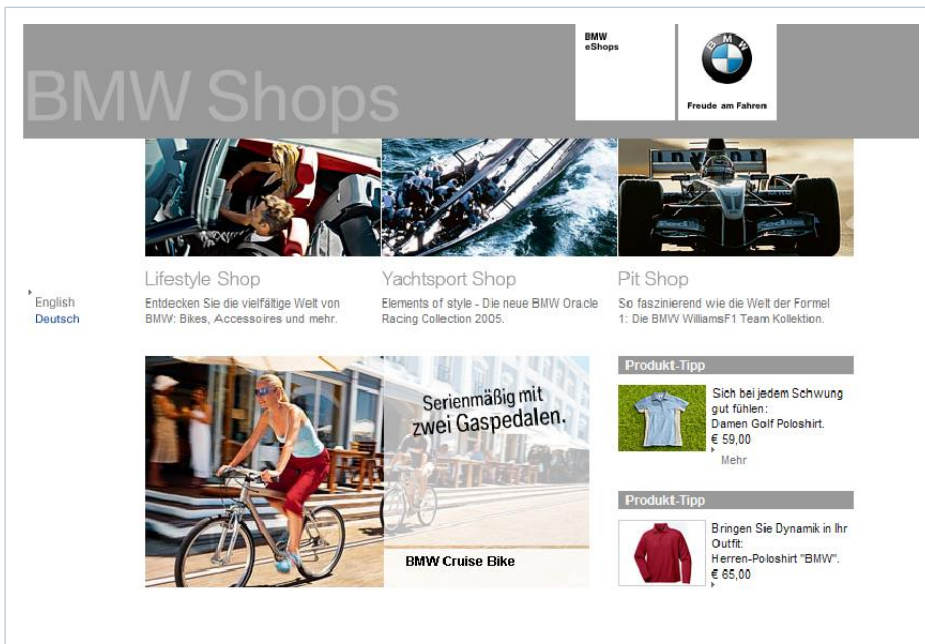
BMW Shops

BMW eShops

BMW

Freude am Fahren

Lifestyle Shop

Entdecken Sie die vielfältige Welt von BMW: Bikes, Accessoires und mehr.

Yachtsport Shop

Elements of style - Die neue BMW Oracle Racing Collection 2005.

Pit Shop

So faszinierend wie die Welt der Formel 1: Die BMW WilliamsF1 Team Kollektion.

English
Deutsch

Serienmäßig mit zwei Gaspedalen.

BMW Cruise Bike

Produkt-Tipp

Sich bei jedem Schwung gut fühlen: Damen Golf Poloshirt.
€ 59,00
Mehr

Produkt-Tipp

Bringen Sie Dynamik in Ihr Outfit: Herren-Poloshirt "BMW".
€ 65,00